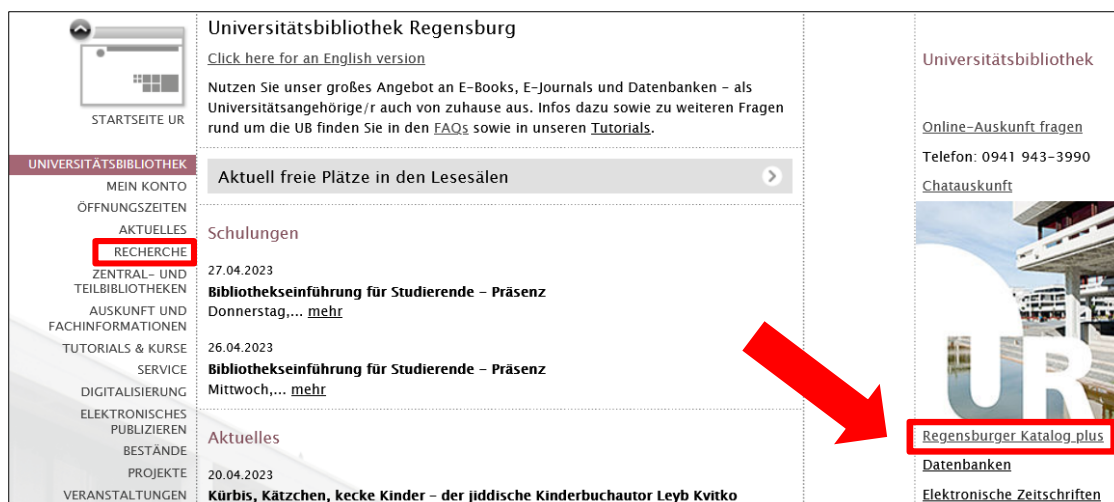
STARTSEITE UR

UNIVERSITÄTSBIBLIOTHEK
MEIN KONTO
ÖFFNUNGSZEITEN
AKTUELLES
RECHERCHE
ZENTRAL- UND TEILBIBLIOTHEKEN
AUSKUNFT UND FACHINFORMATIONEN
TUTORIALS & KURSE
SERVICE
DIGITALISIERUNG
ELEKTRONISCHES PUBLIZIEREN
BESTÄNDE
PROJEKTE
VERANSTALTUNGEN

Universitätsbibliothek Regensburg

Click here for an English version

Nutzen Sie unser großes Angebot an E-Books, E-Journals und Datenbanken - als Universitätsangehörige/r auch von zuhause aus. Infos dazu sowie zu weiteren Fragen rund um die UB finden Sie in den FAQs sowie in unseren Tutorials.

Aktuell freie Plätze in den Lesesälen

Schulungen

27.04.2023
Bibliothekseinführung für Studierende - Präsenz
Donnerstag,... mehr

26.04.2023
Bibliothekseinführung für Studierende - Präsenz
Mittwoch,... mehr

Aktuelles

20.04.2023
Kürbis, Kätzchen, kecke Kinder - der jiddische Kinderbuchautor Leyb Kvitko

Universitätsbibliothek

Online-Auskunft fragen

Telefon: 0941 943-3990

Chatauskunft

UR

Regensburger Katalog plus
Datenbanken
Elektronische Zeitschriften